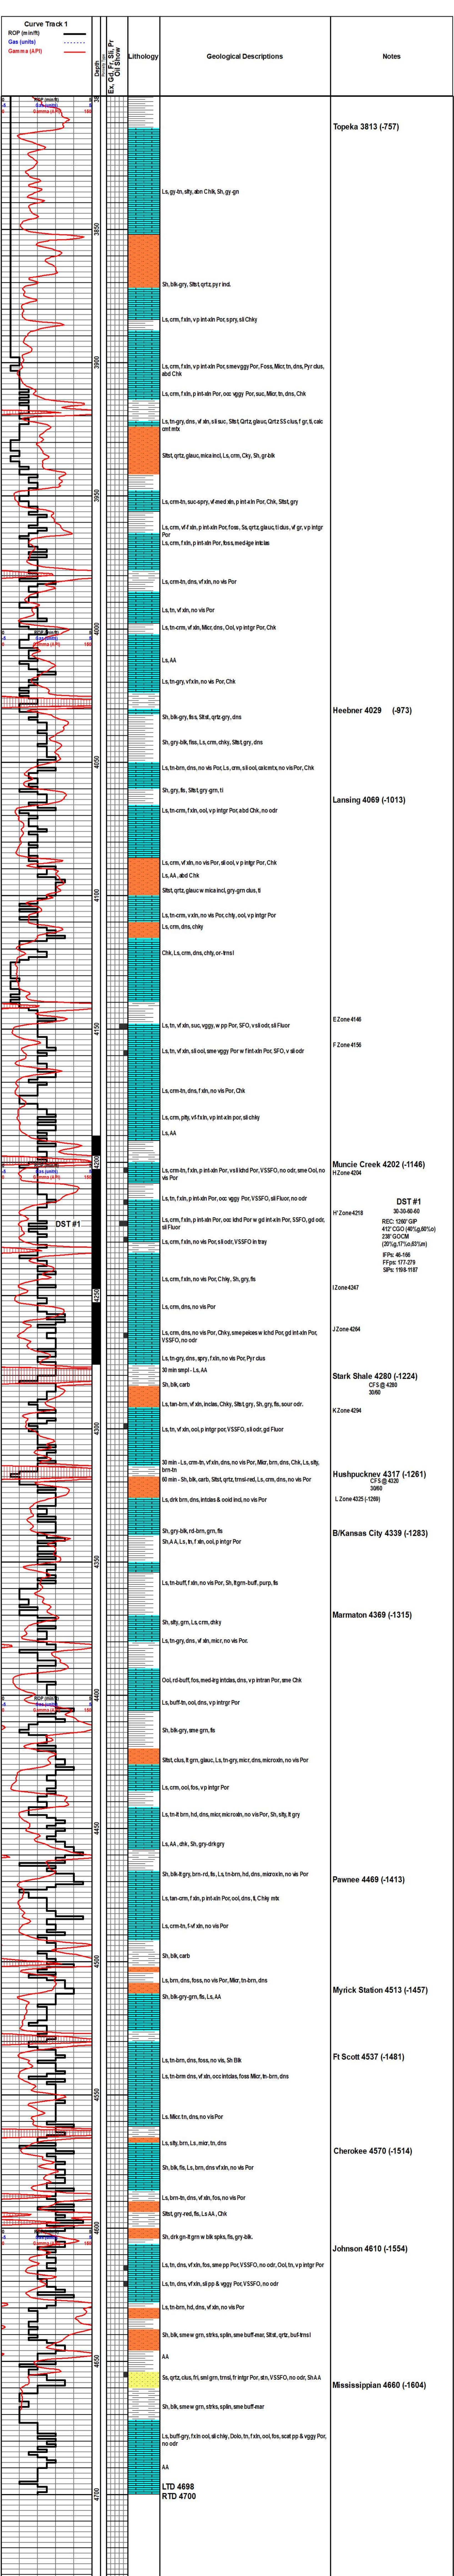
Curve Track 1
ROP (min/ft)
Gas (units)
Gamma (API)

Depth

Ex, Cl, Fr, Sil, Py
Oil Show

Lithology

Geological Descriptions

Notes

ROP (min/ft)
Gas (units)
Gamma (API)

Topeka 3813 (-757)

3850

Ls, gy-tn, slty, abn Chk, Sh, gy-gn

Sh, blk-gry, Sltst, qrtz, pyr incl.

Ls, crm, f xln, vp int-xln Por, spry, sli Chky

3900

Ls, crm, f xln, vp int-xln Por, sme vggy Por, Foss, Micr, tn, dns, Pyr clus, abd Chk

Ls, crm, f xln, p int-xln Por, occ vggy Por, suc, Micr, tn, dns, Chk

Ls, tn-gry, dns, vf sln, sli suc, Sltst, Qrtz, glauc, Qrtz SS clus, f gr, ti, calc cmt mtx

Sltst, qrtz, glauc, mica incl, Ls, crm, Cky, Sh, gr-blk

3950

Ls, crm-tn, suc-spry, vf-med xln, p int-xln Por, Chk, Sltst, gry

Ls, crm, vf-f sln, p int-xln Por, foss, Ss, qrtz, glauc, ti clus, vf gr, vp intgr Por

Ls, crm, f xln, p int-xln Por, foss, med-lge intclas

Ls, crm-tn, dns, vf xln, no vis Por

Ls, tn, vf xln, no vis Por

4000

Ls, tn-crm, vf xln, Micr, dns, Ool, vp intgr Por, Chk

Ls, AA

Ls, tn-gry, vf xln, no vis Por, Chk

Sh, blk-gry, fiss, Sltst, qrtz-gry, dns

Heebner 4029 (-973)

Sh, gry-blk, fiss, Ls, crm, chky, Sltst, gry, dns

4050

Ls, tn-brn, dns, no vis Por, Ls, crm, sli ool, calc mtx, no vis Por, Chk

Lansing 4069 (-1013)

Sh, gry, fis, Sltst, gry-grn, ti

Ls, tn-crm, f xln, ool, vp intgr Por, abd Chk, no odr

Ls, crm, vf xln, no vis Por, sli ool, v p intgr Por, Chk

Ls, AA, abd Chk

4100

Sltst, qrtz, glauc w mica incl, gry-grn clus, ti

Ls, tn-crm, v xln, no vis Por, chty, ool, vp intgr Por

Ls, crm, dns, chky

Chk, Ls, crm, dns, chty, or-trnsl

E Zone 4146

4150

Ls, tn, vf xln, suc, vggy, w pp Por, SFO, v sli odr, sli Fluor

F Zone 4156

Ls, tn, vf xln, sli ool, sme vggy Por w f int-xln Por, SFO, v sli odr

Ls, crm-tn, dns, f xln, no vis Por, Chk

Ls, pity, vf-f xln, vp int-xln por, sli chky

Ls, AA

4200

ROP (min/ft)
Gas (units)
Gamma (API)

Muncie Creek 4202 (-1146)

Ls, crm-tn, f xln, p int-xln Por, v sli ichd Por, VSSFO, no odr, sme Ool, no vis Por

H Zone 4204

Ls, tn, f xln, p int-xln Por, occ vggy Por, VSSFO, sli fluor, no odr

H' Zone 4218

DST #1

Ls, crm, f xln, p int-xln Por, occ ichd Por w gd int-xln Por, SSFO, gd odr, sli Fluor

DST #1
30-30-60-60
REC: 1260' GIP
412' CGO (40%g,60%o)
238' GOCM
(20%g,17%o,63%m)
IFPs: 46-166
FFPs: 177-279
SIPs: 1198-1187

Ls, crm, f xln, no vis Por, sli odr, VSSFO in tray

I Zone 4247

Ls, crm, f xln, no vis Por, Chky, Sh, gry, fis

4250

Ls, crm, dns, no vis Por

Ls, crm, dns, no vis Por, Chky, sme peices w ichd Por, gd int-xln Por, VSSFO, no odr

J Zone 4264

Ls, tn-gry, dns, spry, f xln, no vis Por, Pyr clus

30 min smpl - Ls, AA

Stark Shale 4280 (-1224)
CFS @ 4280
30/60

Sh, blk, carb

Ls, tan-brn, vf xln, inclas, Chky, Sltst, gry, Sh, gry, fis, sour odr.

K Zone 4294

4300

Ls, tn, vf xln, ool, p intgr por, VSSFO, sli odr, gd Fluor

30 min - Ls, crm-tn, vf xln, dns, no vis Por, Micr, brn, dns, Chk, Ls, slty, brn-tn

Hushpuckney 4317 (-1261)
CFS @ 4320
30/60

60 min - Sh, blk, carb, Sltst, qrtz, trnsl-red, Ls, crm, dns, no vis Por

L Zone 4325 (-1269)

Ls, drk brn, dns, intclas & ooid incl, no vis Por

B/Kansas City 4339 (-1283)

Sh, gry-blk, rd-brn, grn, fis

Sh, AA, Ls, tn, f xln, ool, p intgr Por

4350

Ls, tn-buff, f xln, no vis Por, Sh, lt grn-buff, purp, fis

Marmaton 4369 (-1315)

Sh, slty, grn, Ls, crm, chky

Ls, tn-gry, dns, vf xln, micr, no vis Por.

4400

ROP (min/ft)
Gas (units)
Gamma (API)

Ool, rd-buff, fos, med-lrg intclas, dns, vp intran Por, sme Chk

Ls, buff-tn, ool, dns, vp intgr Por

Sh, blk-gry, sme grn, fis

Sltst, clus, lt grn, glauc, Ls, tn-gry, micr, dns, microxln, no vis Por

Ls, crm, ool, fos, vp intgr Por

4450

Ls, tn-lt brn, hd, dns, micr, microxln, no vis Por, Sh, slty, lt gry

Ls, AA, chk, Sh, gry-drk gry

Sh, blk-lt gry, brn-rd, fis, Ls, tn-brn, hd, dns, microxln, no vis Por

Pawnee 4469 (-1413)

Ls, tan-crm, f xln, p int-xln Por, ool, dns, ti, Chky mtx

Ls, crm-tn, f-vf xln, no vis Por

Sh, blk, carb

4500

Ls, brn, dns, foss, no vis Por, Micr, tn-brn, dns

Myrick Station 4513 (-1457)

Sh, blk-gry-grn, fis, Ls, AA

Ft Scott 4537 (-1481)

Ls, tn-brn, dns, foss, no vis, Sh Blk

Ls, tn-brn dns, vf xln, occ intclas, foss Micr, tn-brn, dns

4550

Ls, Micr, tn, dns, no vis Por

Ls, slty, brn, Ls, micr, tn, dns

Cherokee 4570 (-1514)

Sh, blk, fis, Ls, brn, dns vf xln, no vis Por

Ls, brn-tn, dns, vf xln, fos, no vis Por

Sltst, gry-red, fis, Ls AA, Chk

4600

ROP (min/ft)
Gas (units)
Gamma (API)

Sh, drk gn-lt grn w blk spks, fis, gry-blk.

Johnson 4610 (-1554)

Ls, tn, dns, vf xln, fos, sme pp Por, VSSFO, no odr, Ool, tn, vp intgr Por

Ls, tn, dns, vf xln, sli pp & vggy Por, VSSFO, no odr

Ls, tn-brn, hd, dns, vf xln, no vis Por

Sh, blk, sme w grn, strks, spln, sme buff-mar, Sltst, qrtz, buff-trnsl

AA

4650

Ss, qrtz, clus, fri, sml grn, trnsl, fr intgr Por, stn, VSSFO, no odr, Sh AA

Mississippian 4660 (-1604)

Sh, blk, sme w grn, strks, spln, sme buff-mar

Ls, buff-gry, f xln ool, sli chky, Dolo, tn, f xln, ool, fos, scat pp & vggy Por, no odr

AA

4700

LTD 4698
RTD 4700